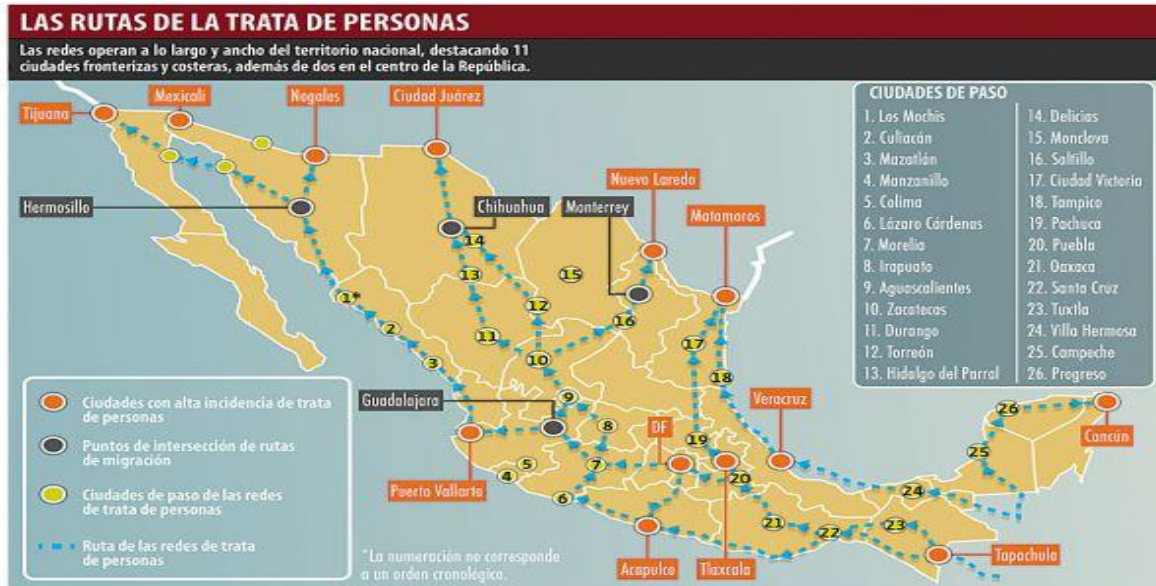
LAS RUTAS DE LA TRATA DE PERSONAS

Las redes operan a lo largo y ancho del territorio nacional, destacando 11 ciudades fronterizas y costeras, además de dos en el centro de la República.

CIUDADES DE PASO

| | |
|---|---|
| 1. Los Mochis | 14. Delicias |
| 2. Culiacán | 15. Monclova |
| 3. Mazatlán | 16. Saltillo |
| 4. Manzanillo | 17. Ciudad Victoria |
| 5. Colima | 18. Tampico |
| 6. Lázaro Cárdenas | 19. Pachuca |
| 7. Morelia | 20. Puebla |
| 8. Irapuato | 21. Oaxaca |
| 9. Aguascalientes | 22. Santa Cruz |
| 10. Zacatecas | 23. Tuxtla |
| 11. Durango | 24. Villa Hermosa |
| 12. Torreón | 25. Campeche |
| 13. Hidalgo del Parral | 26. Progreso |

Tijuana
Mexicali
Nogales
Ciudad Juárez
Hermosillo
Chihuahua
Monterrey
Nuevo Laredo
Matamoros
Guadalajara
DF
Veracruz
Cancún
Puerto Vallarta
Acapulco
Tlaxcala
Tapachula

1* 2 3 4 5 6 7 8 9 10 11 12 13 14 15 16 17 18 19 20 21 22 23 24 25 26

Ciudades con alta incidencia de trata de personas
Puntos de intersección de rutas de migración
Ciudades de paso de las redes de trata de personas
Ruta de las redes de trata de personas

*La numeración no corresponde a un orden cronológico.